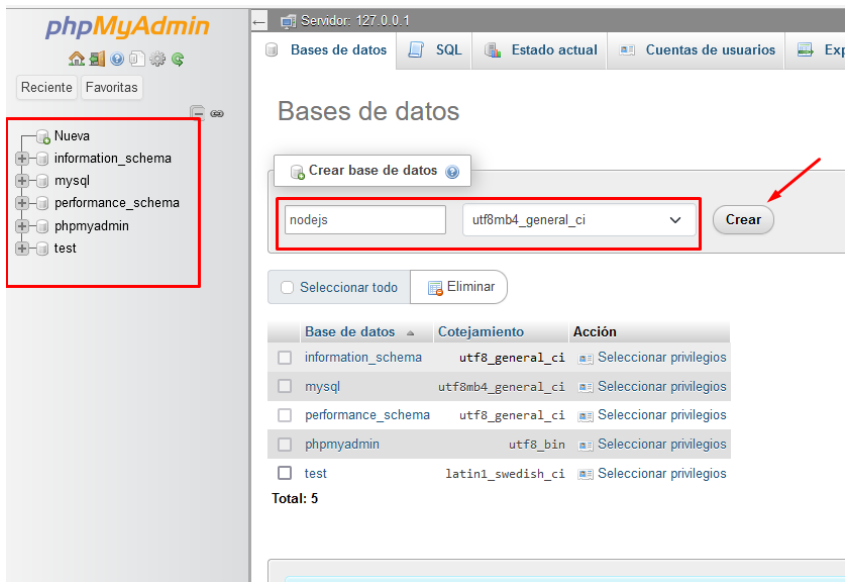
phpMyAdmin

Reciente Favoritas

Nueva
information_schema
mysql
performance_schema
phpmyadmin
test

Servidor: 127.0.0.1

Bases de datos SQL Estado actual Cuentas de usuarios Exp

Bases de datos

Crear base de datos

nodejs utf8mb4_general_ci Crear

Seleccionar todo Eliminar

| Base de datos | Cotejamiento | Acción |
|---|---|---|
| information_schema | utf8_general_ci | Seleccionar privilegios |
| mysql | utf8mb4_general_ci | Seleccionar privilegios |
| performance_schema | utf8_general_ci | Seleccionar privilegios |
| phpmyadmin | utf8_bin | Seleccionar privilegios |
| test | latin1_swedish_ci | Seleccionar privilegios |

Total: 5